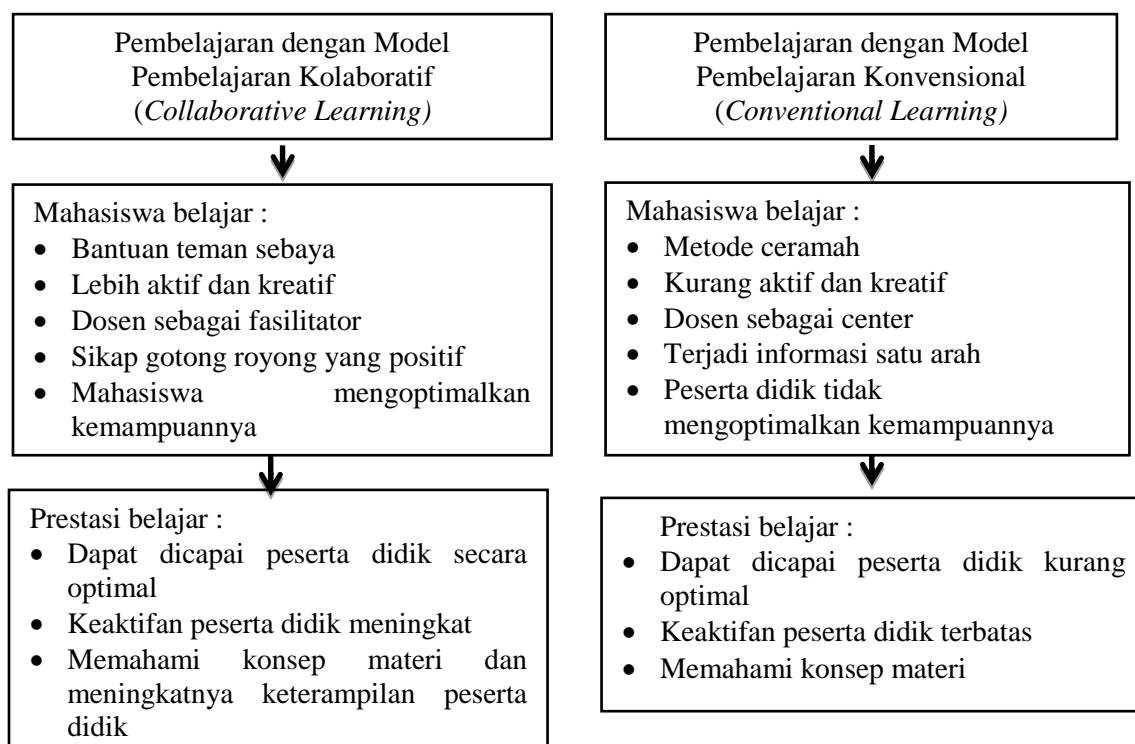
Pembelajaran dengan Model Pembelajaran Kolaboratif (*Collaborative Learning)*

Mahasiswa belajar :
- Bantuan teman sebaya
- Lebih aktif dan kreatif
- Dosen sebagai fasilitator
- Sikap gotong royong yang positif
- Mahasiswa mengoptimalkan kemampuannya

Prestasi belajar :
- Dapat dicapai peserta didik secara optimal
- Keaktifan peserta didik meningkat
- Memahami konsep materi dan meningkatnya keterampilan peserta didik

Pembelajaran dengan Model Pembelajaran Konvensional (*Conventional Learning)*

Mahasiswa belajar :
- Metode ceramah
- Kurang aktif dan kreatif
- Dosen sebagai center
- Terjadi informasi satu arah
- Peserta didik tidak mengoptimalkan kemampuannya

Prestasi belajar :
- Dapat dicapai peserta didik kurang optimal
- Keaktifan peserta didik terbatas
- Memahami konsep materi